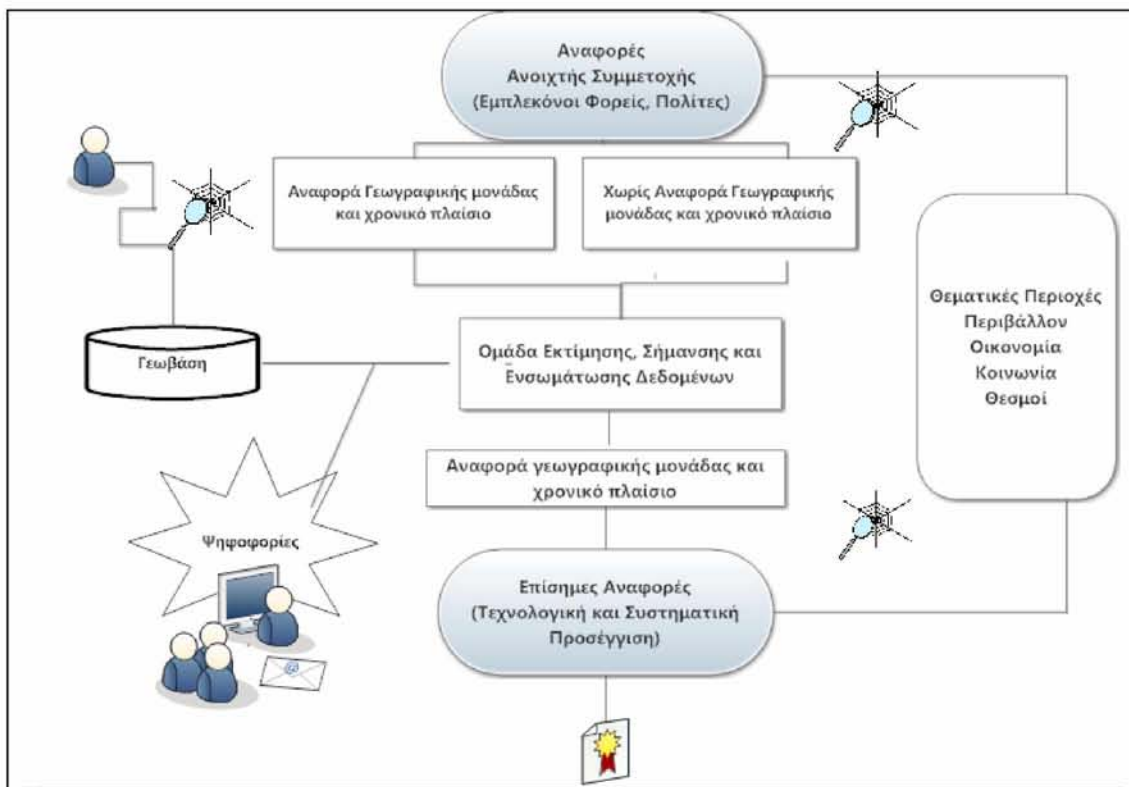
Αναφορές
Ανοιχτής Συμμετοχής
(Εμπλεκόνοι Φορείς, Πολίτες)

Αναφορά Γεωγραφικής μονάδας και χρονικό πλαίσιο

Χωρίς Αναφορά Γεωγραφικής μονάδας και χρονικό πλαίσιο

Θεματικές Περιοχές
Περιβάλλον
Οικονομία
Κοινωνία
Θεσμοί

Γεωβάση

Ομάδα Εκτίμησης, Σήμανσης και Ενσωμάτωσης Δεδομένων

Αναφορά γεωγραφικής μονάδας και χρονικό πλαίσιο

Ψηφοφορίες

Επίσημες Αναφορές
(Τεχνολογική και Συστηματική Προσέγγιση)